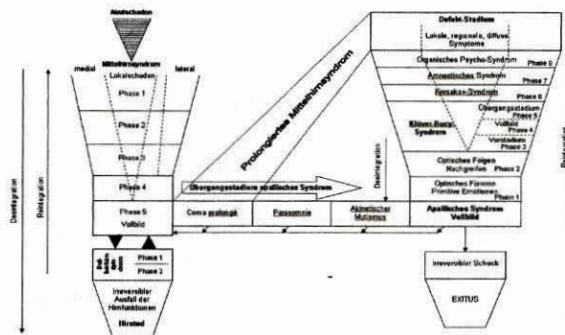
Akutschaden

medial

Mittelhirnsyndrom

lateral

Lokalschaden

Phase 1

Phase 2

Phase 3

Phase 4

Phase 5
Vollbild

Desintegration

Reintegration

Bulbärhirnsyndrom

Phase 1

Phase 2

Irreversibler Ausfall der Hirnfunktionen

Hirntod

Prolongiertes Mittelhirnsyndrom

Übergangsstadium apallisches Syndrom

Coma prolongé

Parasomnie

Akinetischer Mutismus

Desintegration

Defekt-Stadium

Lokale, regionale, diffuse Symptome

Organisches Psycho-Syndrom

Phase 8

Amnestisches Syndrom

Phase 7

Korsakow-Syndrom

Phase 6

Klüver-Bucy-Syndrom

Übergangsstadium

Phase 5

Vollbild

Phase 4

Vorstadium

Phase 3

Optisches Folgen
Nachgreifen

Phase 2

Optisches Fixieren
Primitive Emotionen

Phase 1

Apallisches Syndrom
Vollbild

Reintegration

Irreversibler Schock

EXITUS